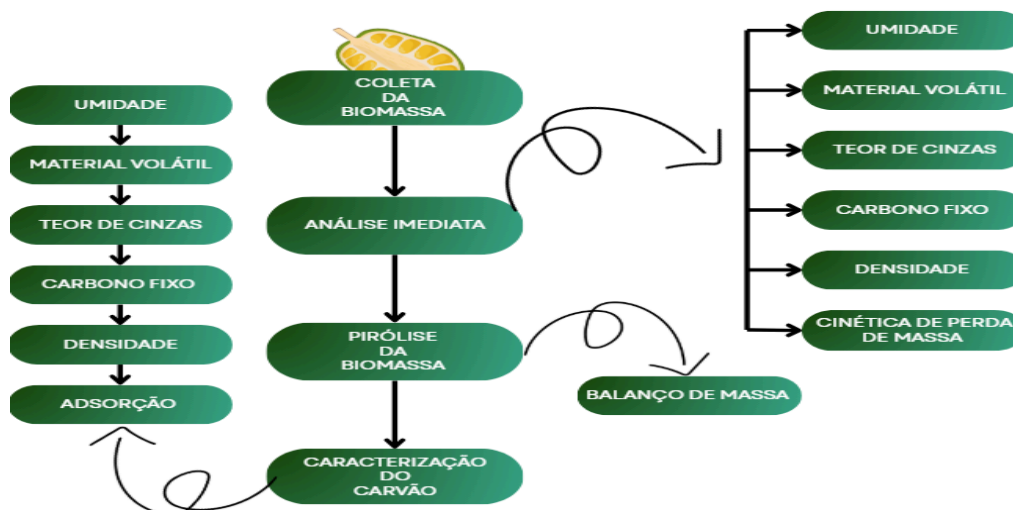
COLETA DA BIOMASSA

ANÁLISE IMEDIATA

PIRÓLISE DA BIOMASSA

CARACTERIZAÇÃO DO CARVÃO

UMIDADE

MATERIAL VOLÁTIL

TEOR DE CINZAS

CARBONO FIXO

DENSIDADE

ADSORÇÃO

UMIDADE

MATERIAL VOLÁTIL

TEOR DE CINZAS

CARBONO FIXO

DENSIDADE

CINÉTICA DE PERDA DE MASSA

BALANÇO DE MASSA